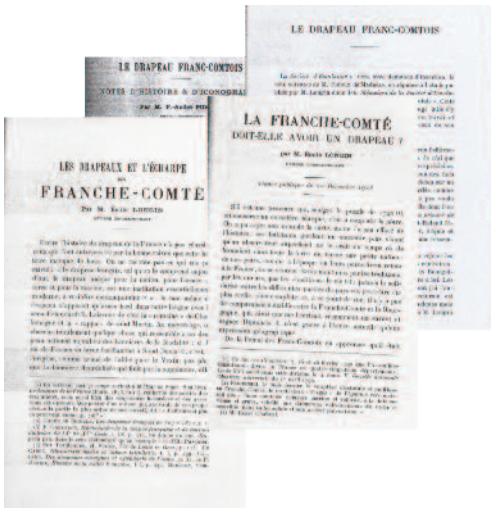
LE DRAPEAU FRANC-COMTOIS

LE DRAPEAU FRANC-COMTOIS
NOTES D'HISTOIRE & D'ICONOGRA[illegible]
Par M. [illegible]

LES DRAPEAUX ET L'ÉCHARPE
DE
FRANCHE-COMTÉ
Par M. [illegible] LONGIN

LA FRANCHE-COMTÉ
DOIT-ELLE AVOIR UN DRAPEAU ?
Par M. Émile LONGIN

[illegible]

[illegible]